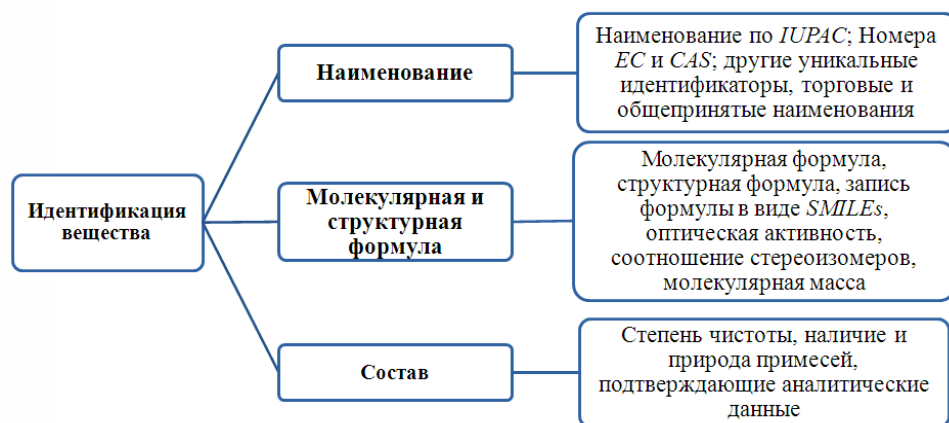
Идентификация вещества

Наименование

Наименование по IUPAC; Номера EC и CAS; другие уникальные идентификаторы, торговые и общепринятые наименования

Молекулярная и структурная формула

Молекулярная формула, структурная формула, запись формулы в виде SMILEs, оптическая активность, соотношение стереоизомеров, молекулярная масса

Состав

Степень чистоты, наличие и природа примесей, подтверждающие аналитические данные